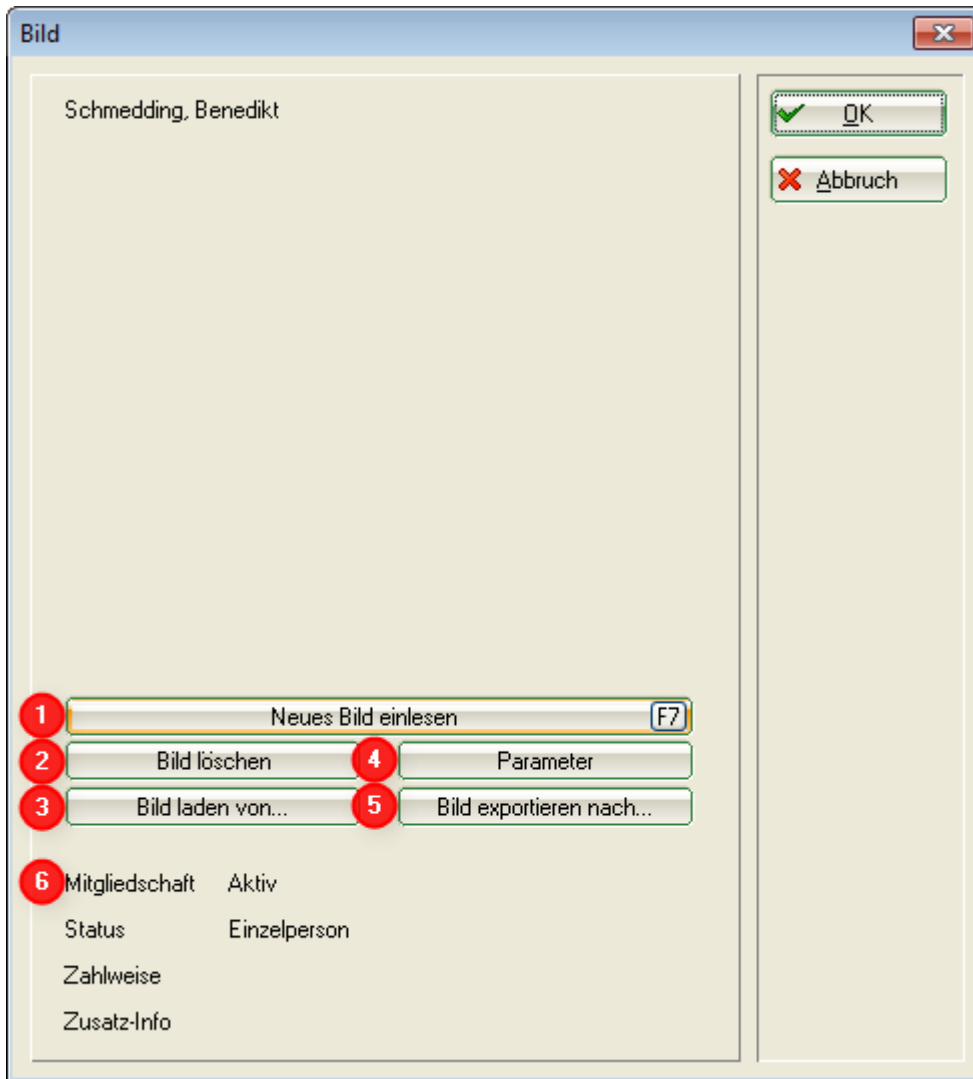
Bild

Schmedding, Benedikt

OK

Abbruch

1 Neues Bild einlesen F7

2 Bild löschen

4 Parameter

3 Bild laden von...

5 Bild exportieren nach...

6 Mitgliedschaft Aktiv

Status Einzelperson

Zahlweise

Zusatz-Info